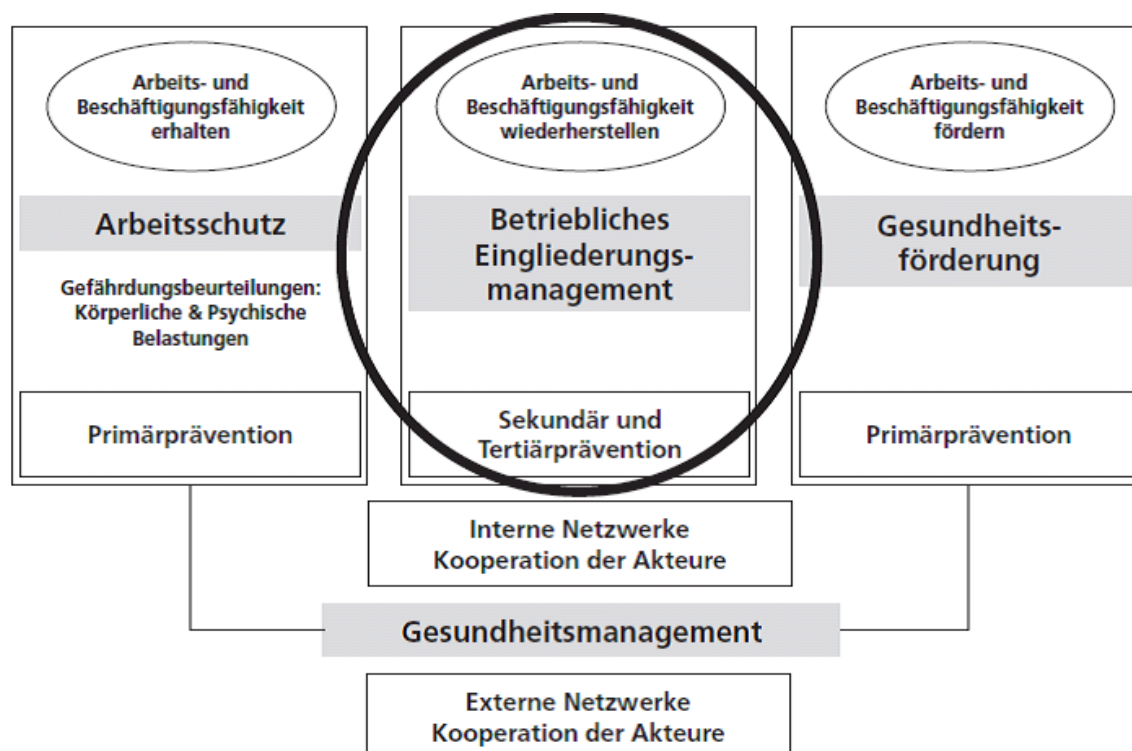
Arbeits- und Beschäftigungsfähigkeit erhalten

Arbeitsschutz

Gefährdungsbeurteilungen: Körperliche & Psychische Belastungen

Primärprävention

Arbeits- und Beschäftigungsfähigkeit wiederherstellen

Betriebliches Eingliederungsmanagement

Sekundär und Tertiärprävention

Arbeits- und Beschäftigungsfähigkeit fördern

Gesundheitsförderung

Primärprävention

Interne Netzwerke Kooperation der Akteure

Gesundheitsmanagement

Externe Netzwerke Kooperation der Akteure